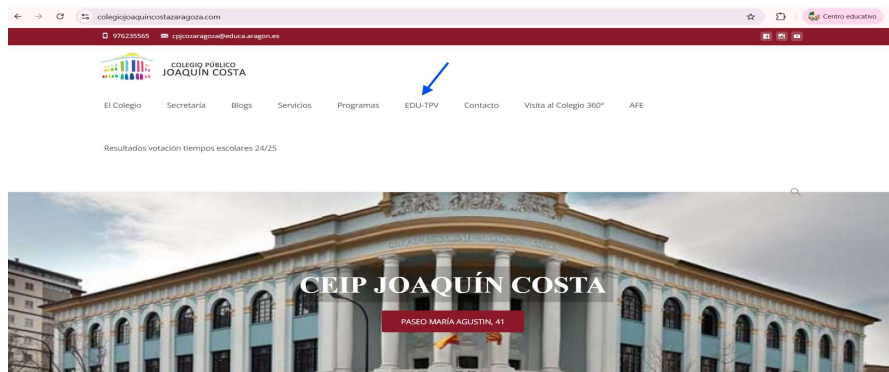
colegiojoaquincostazaragoza.com

Centro educativo

976235565 cpjcozaragoza@educa.aragon.es

COLEGIO PÚBLICO
JOAQUÍN COSTA

El Colegio Secretaría Blogs Servicios Programas EDU-TPV Contacto Visita al Colegio 360° AFE

Resultados votación tiempos escolares 24/25

CEIP JOAQUÍN COSTA

PASEO MARÍA AGUSTIN, 41